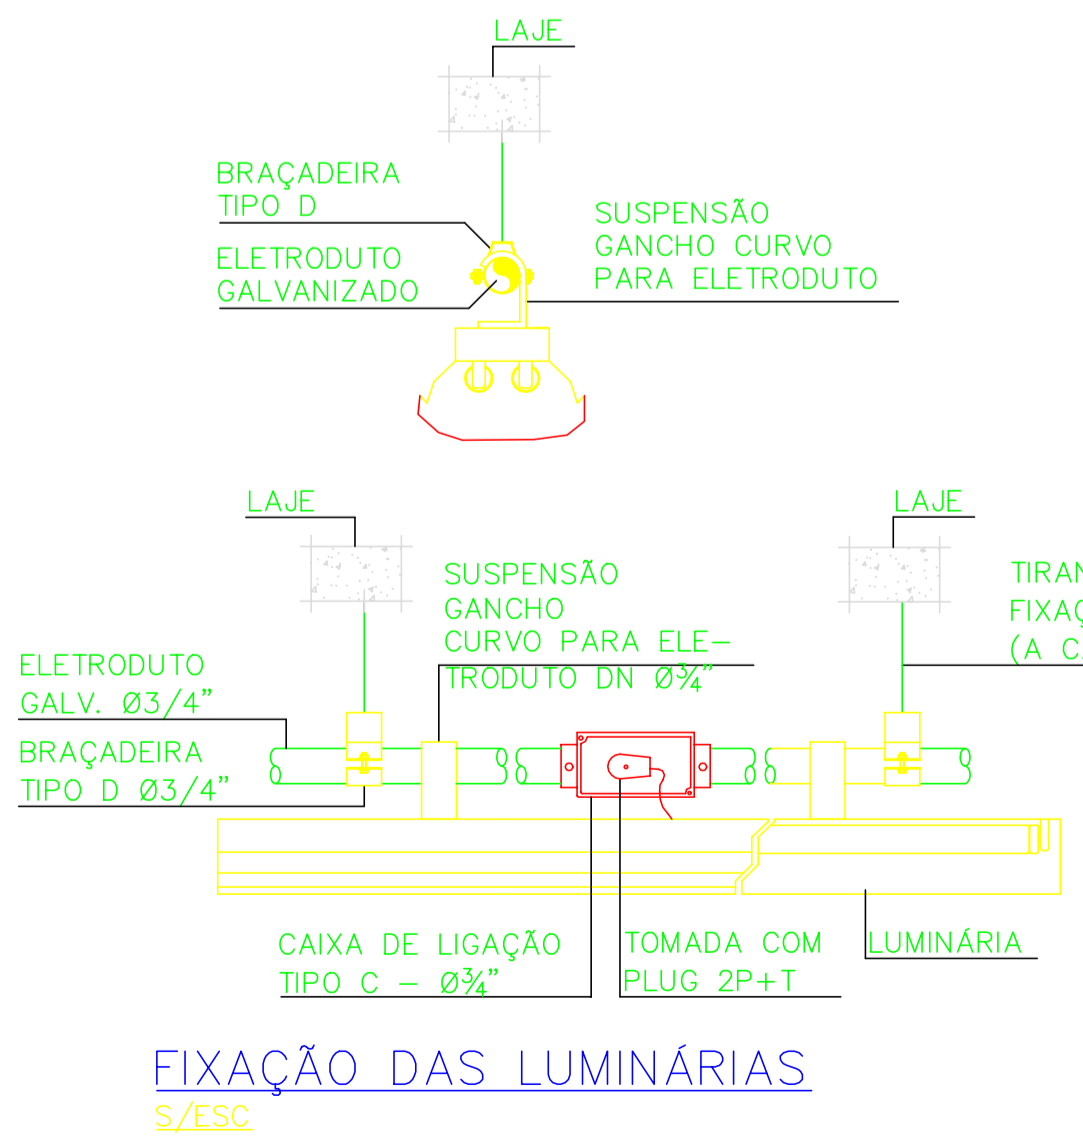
LAJE

BRAÇADEIRA
TIPO D

ELETRODUTO
GALVANIZADO

SUSPENSÃO
GANCHO CURVO
PARA ELETRODUTO

LAJE

SUSPENSÃO
GANCHO
CURVO PARA ELETRODUTO DN Ø¾"

LAJE

TIRAN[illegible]
FIXAÇ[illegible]
(A C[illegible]

ELETRODUTO
GALV. Ø3/4"

BRAÇADEIRA
TIPO D Ø3/4"

CAIXA DE LIGAÇÃO
TIPO C – Ø¾"

TOMADA COM
PLUG 2P+T

LUMINÁRIA

FIXAÇÃO DAS LUMINÁRIAS
S/ESC